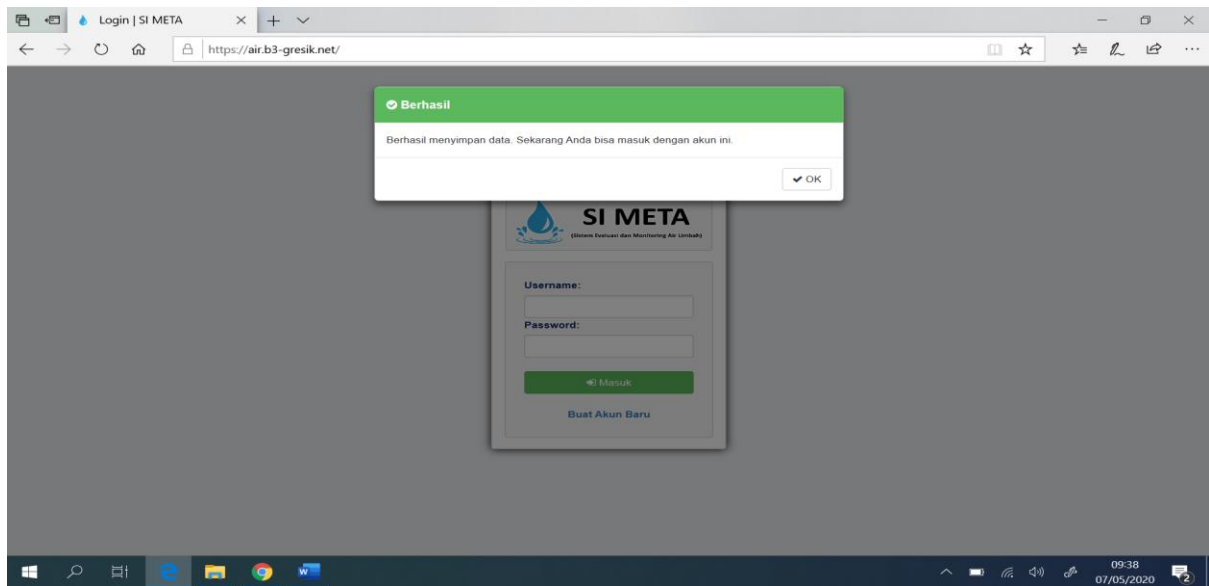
Login | SI META

https://air.b3-gresik.net/

Berhasil

Berhasil menyimpan data. Sekarang Anda bisa masuk dengan akun ini.

OK

SI META

(Sistem Evaluasi dan Monitoring Air Limbah)

Username:

Password:

Masuk

Buat Akun Baru

09:38
07/05/2020

2